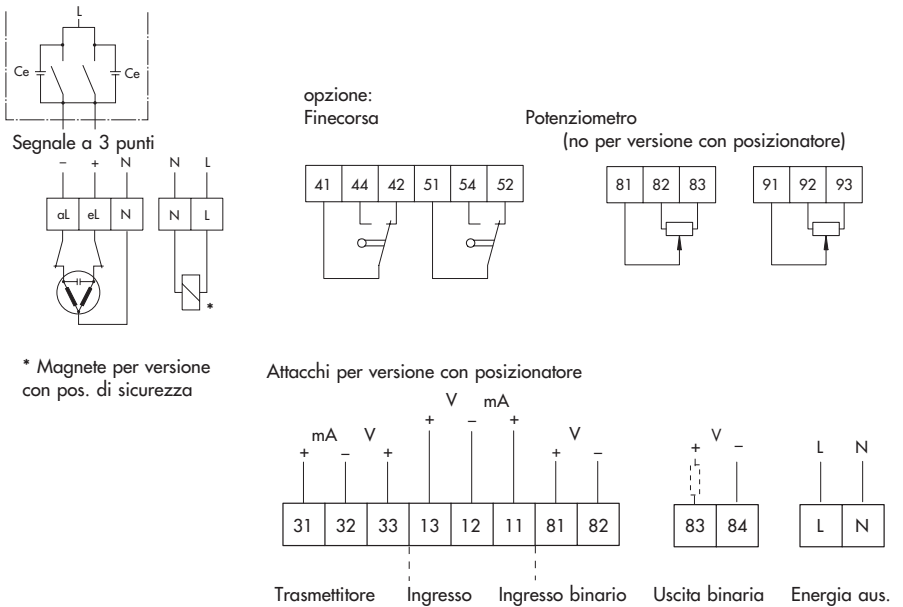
L

Ce

Ce

Segnale a 3 punti

– + N

aL eL N

N L

N L

*

* Magnete per versione con pos. di sicurezza

opzione:
Finecorsa

| 41 | 44 | 42 | 51 | 54 | 52 |
|---|---|---|---|---|---|

Potenziometro
(no per versione con posizionatore)

| 81 | 82 | 83 |
|---|---|---|

| 91 | 92 | 93 |
|---|---|---|

Attacchi per versione con posizionatore

mA V V mA V

+ – + + – + + –

| 31 | 32 | 33 | 13 | 12 | 11 | 81 | 82 |
|---|---|---|---|---|---|---|---|

+ V –

| 83 | 84 |
|---|---|

L N

| L | N |
|---|---|

Trasmettitore Ingresso Ingresso binario Uscita binaria Energia aus.